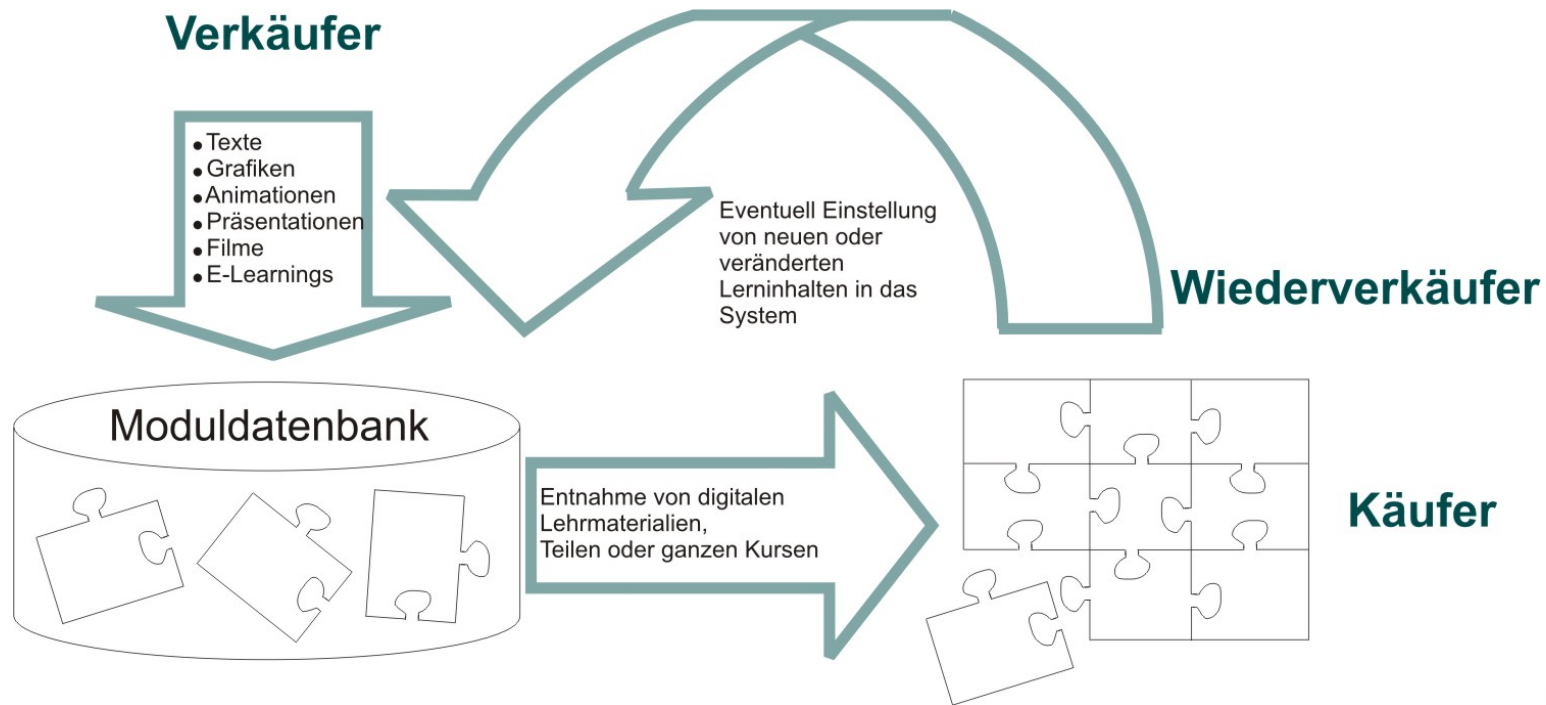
Verkäufer

• Texte
• Grafiken
• Animationen
• Präsentationen
• Filme
• E-Learnings

Eventuell Einstellung von neuen oder veränderten Lerninhalten in das System

Wiederverkäufer

Moduldatenbank

Entnahme von digitalen Lehrmaterialien, Teilen oder ganzen Kursen

Käufer